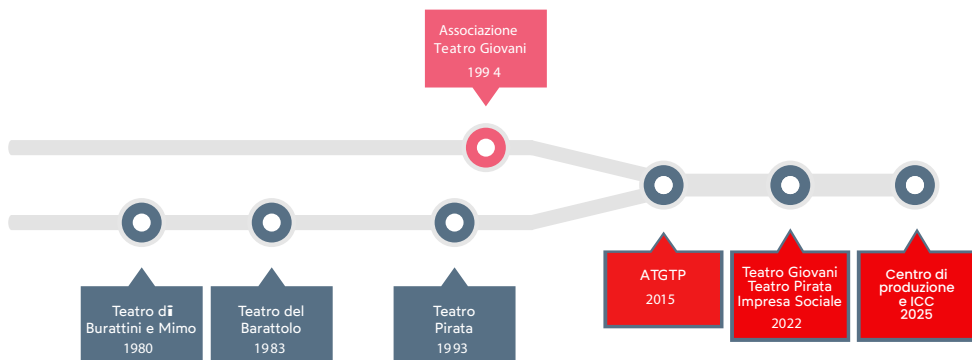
Associazione Teatro Giovani
199 4

Teatro dī Burattini e Mimo
1980

Teatro del Barattolo
1983

Teatro Pirata
1993

ATGTP
2015

Teatro Giovani Teatro Pirata Impresa Sociale
2022

Centro di produzione e ICC
2025